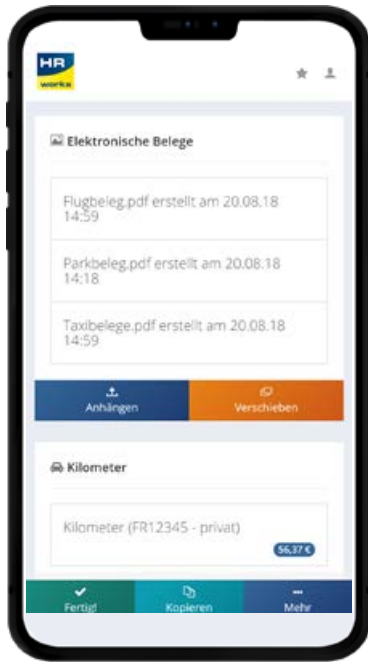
HR works

Elektronische Belege

Flugbeleg.pdf erstellt am 20.08.18 14:59

Parkbeleg.pdf erstellt am 20.08.18 14:18

Taxibelege.pdf erstellt am 20.08.18 14:59

Anhängen

Verschieben

Kilometer

Kilometer (FR12345 - privat)

56,37 €

Fertig!

Kopieren

Mehr